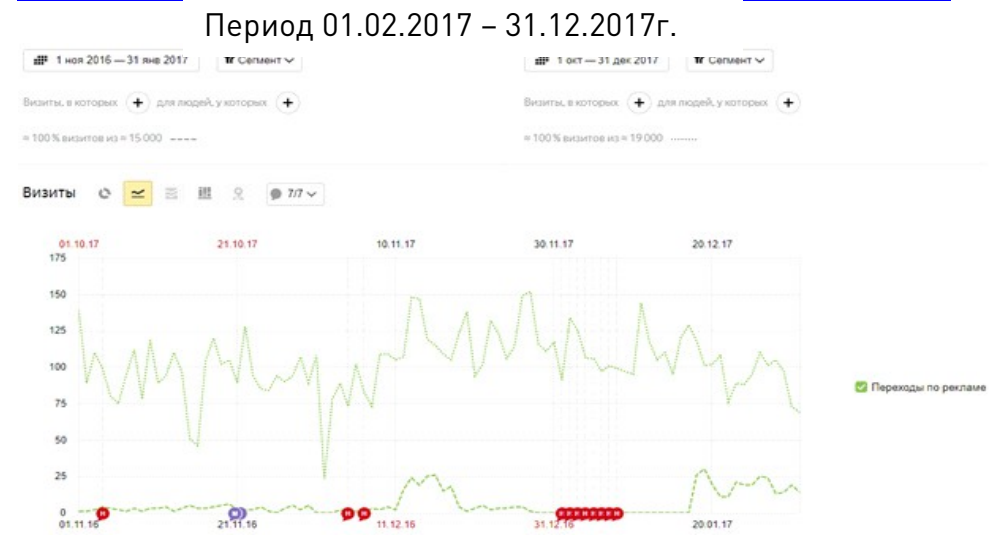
Период 01.02.2017 – 31.12.2017г.

1 ноя 2016 — 31 янв 2017 Сегмент

Визиты, в которых + для людей, у которых +

≈ 100 % визитов из ≈ 15 000

1 окт — 31 дек 2017 Сегмент

Визиты, в которых + для людей, у которых +

≈ 100 % визитов из ≈ 19 000

Визиты 7/7

01.10.17 21.10.17 10.11.17 30.11.17 20.12.17

175
150
125
100
75
50
25
0

01.11.16 21.11.16 11.12.16 31.12.16 20.01.17

Переходы по рекламе